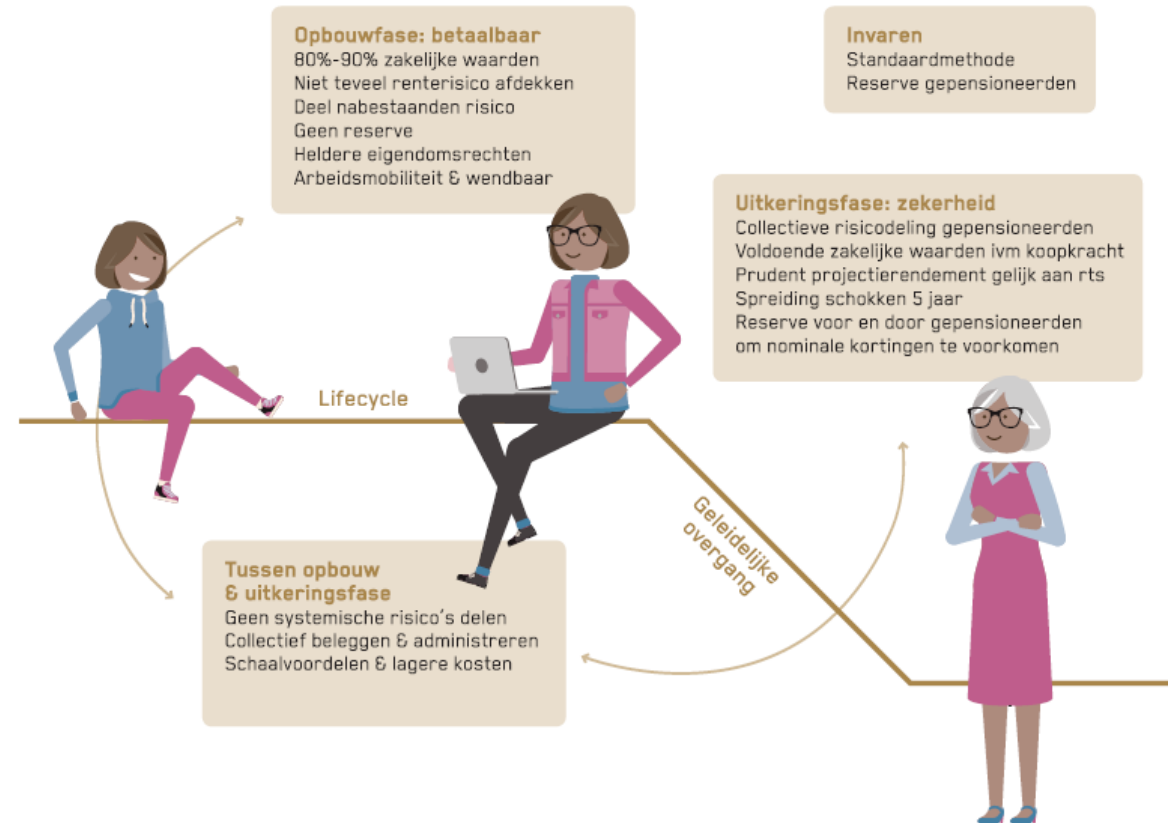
Opbouwfase: betaalbaar
80%-90% zakelijke waarden
Niet teveel renterisico afdekken
Deel nabestaanden risico
Geen reserve
Heldere eigendomsrechten
Arbeidsmobiliteit & wendbaar

Invaren
Standaardmethode
Reserve gepensioneerden

Uitkeringsfase: zekerheid
Collectieve risicodeling gepensioneerden
Voldoende zakelijke waarden ivm koopkracht
Prudent projectierendement gelijk aan rts
Spreiding schokken 5 jaar
Reserve voor en door gepensioneerden om nominale kortingen te voorkomen

Lifecycle

Geleidelijke overgang

Tussen opbouw & uitkeringsfase
Geen systemische risico's delen
Collectief beleggen & administreren
Schaalvoordelen & lagere kosten